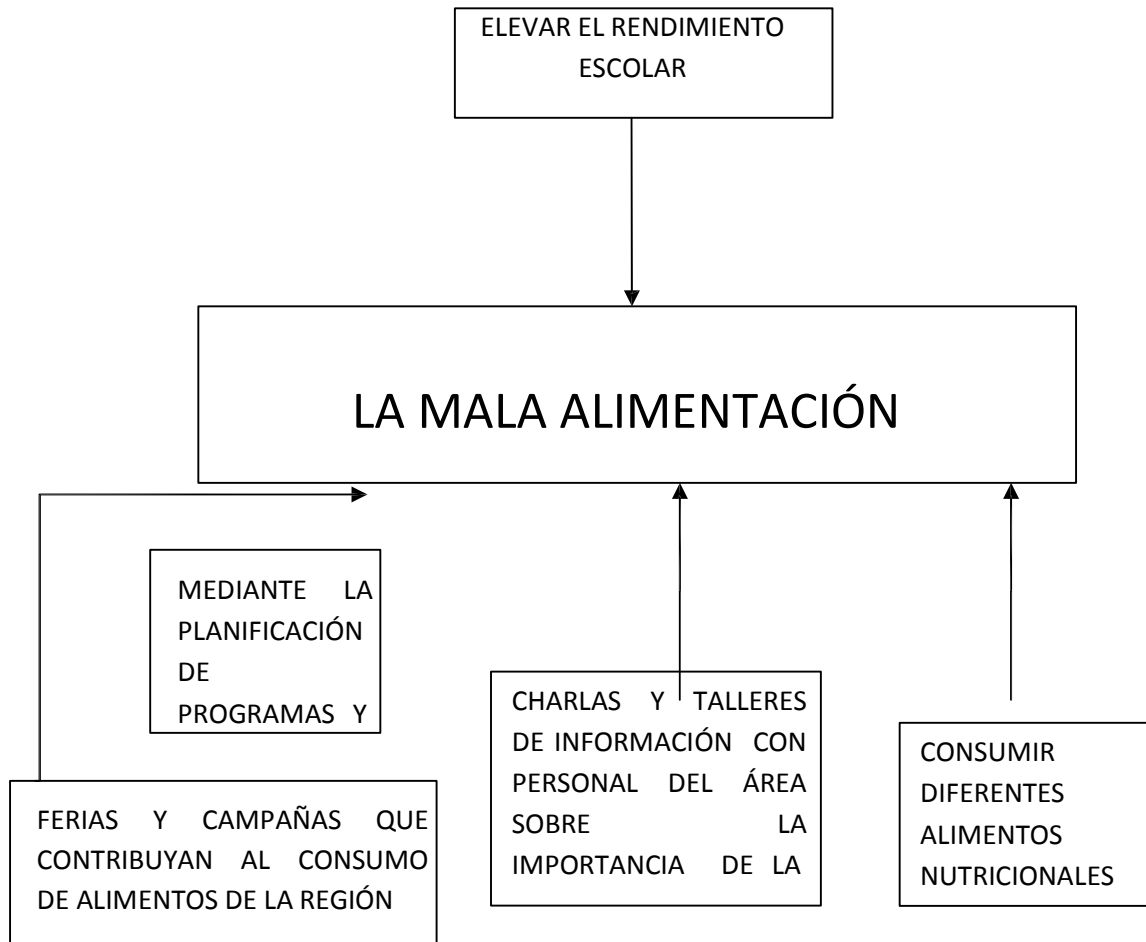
ELEVAR EL RENDIMIENTO ESCOLAR

LA MALA ALIMENTACIÓN

MEDIANTE LA PLANIFICACIÓN DE PROGRAMAS Y

FERIAS Y CAMPAÑAS QUE CONTRIBUYAN AL CONSUMO DE ALIMENTOS DE LA REGIÓN

CHARLAS Y TALLERES DE INFORMACIÓN CON PERSONAL DEL ÁREA SOBRE LA IMPORTANCIA DE LA

CONSUMIR DIFERENTES ALIMENTOS NUTRICIONALES